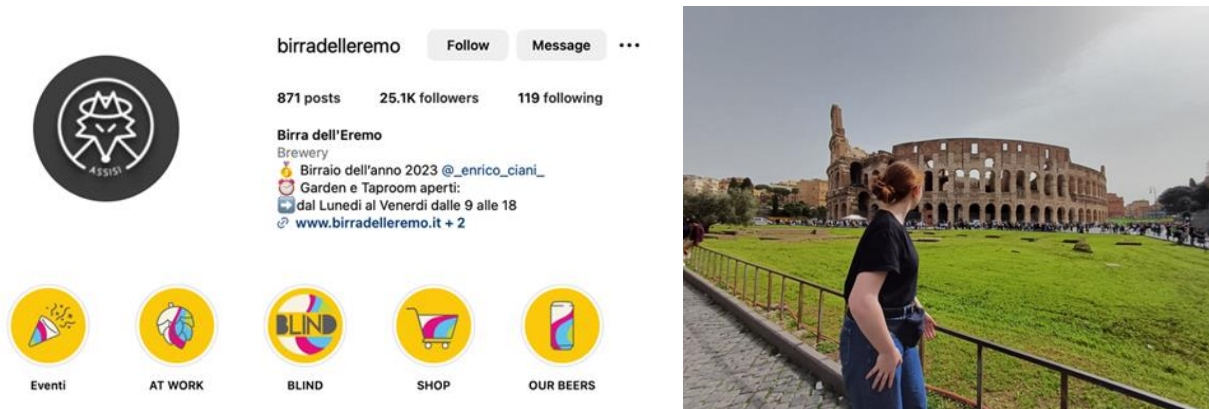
ASSISI

birradelleremo Follow Message ···

871 posts 25.1K followers 119 following

Birra dell'Eremo
Brewery
🥇 Birraio dell'anno 2023 @_enrico_ciani_
⏰ Garden e Taproom aperti:
➡️dal Lunedi al Venerdi dalle 9 alle 18
🔗 www.birradelleremo.it + 2

BLIND

Eventi
AT WORK
BLIND
SHOP
OUR BEERS